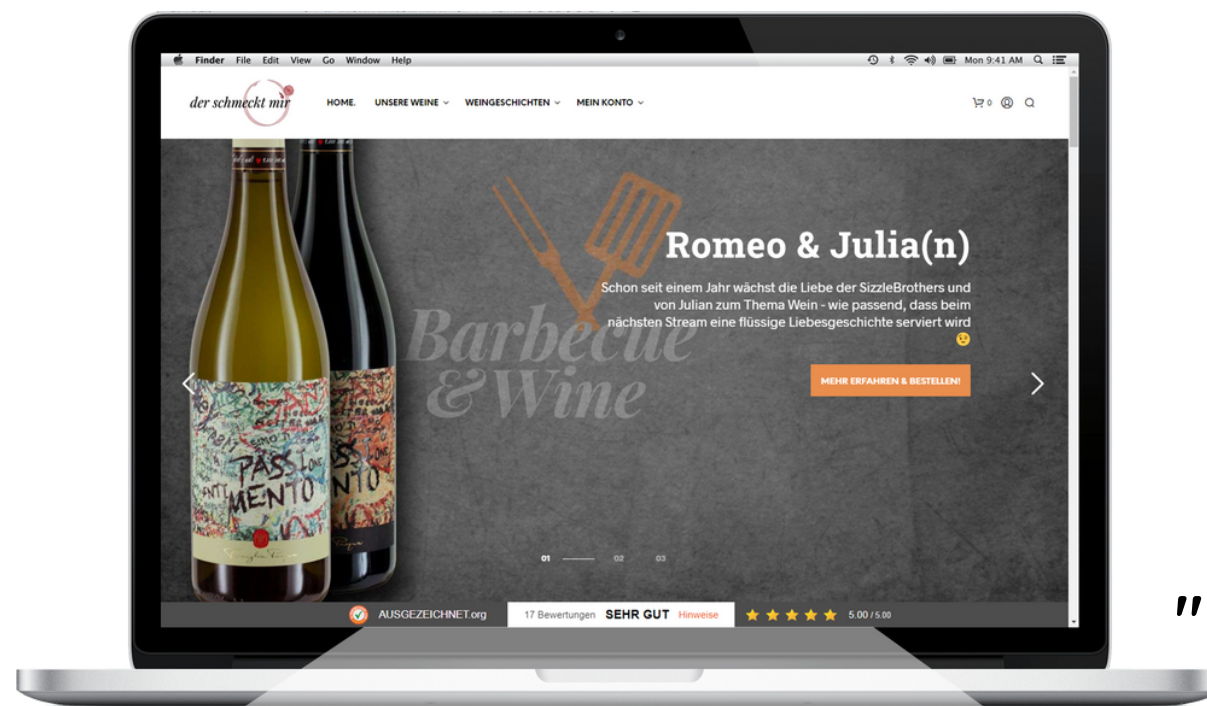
Finder File Edit View Go Window Help

Mon 9:41 AM

der schmeckt mir

HOME. UNSERE WEINE WEINGESCHICHTEN MEIN KONTO

0

Romeo & Julia(n)

Schon seit einem Jahr wächst die Liebe der SizzleBrothers und von Julian zum Thema Wein - wie passend, dass beim nächsten Stream eine flüssige Liebesgeschichte serviert wird 😉

Barbecue & Wine

MEHR ERFAHREN & BESTELLEN!

PASSIONE MENTO

01 02 03

AUSGEZEICHNET.org 17 Bewertungen SEHR GUT Hinweise 5.00 / 5.00

"